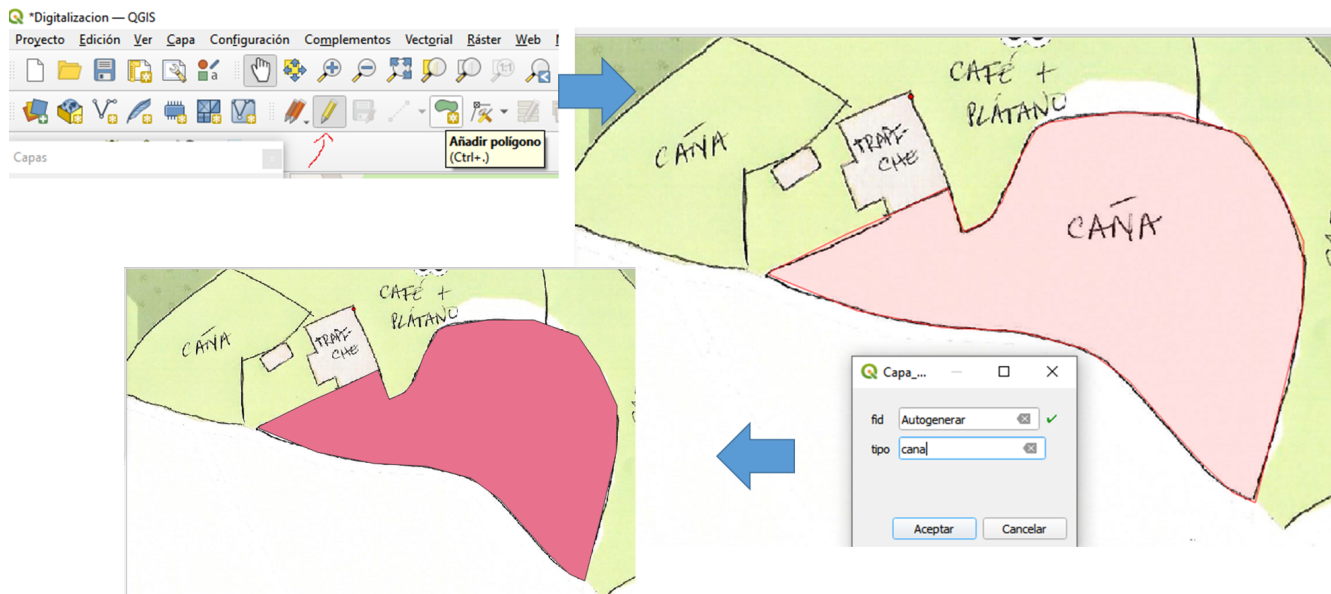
*Digitalizacion — QGIS

Proyecto Edición Ver Capa Configuración Complementos Vectorial Ráster Web

Añadir polígono (Ctrl+.)

Capas

CAFÉ + PLÁTANO

CAÑA

TRAPI-CHE

CAÑA

CAÑA

CAFÉ + PLÁTANO

TRAPI-CHE

CAÑA

Capa_...

fid Autogenerar

tipo cana

Aceptar Cancelar